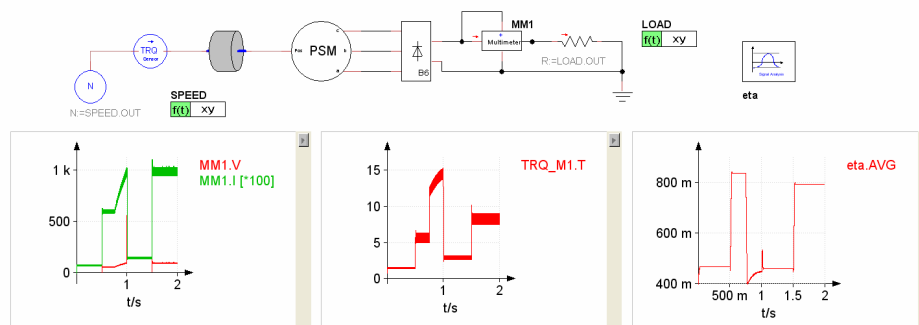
N
TRQ
Sensor
PSM
Pos
B6
MM1
Multimeter
R:=LOAD.OUT
LOAD
f(t) xy
SPEED
f(t) xy
N:=SPEED.OUT
Signal Analysis
eta

1 k
500
0
0 1 2
t/s
MM1.V
MM1.I [*100]

15
10
5
0
0 1 2
t/s
TRQ_M1.T

800 m
600 m
400 m
500 m 1 1.5 2
t/s
eta.AVG